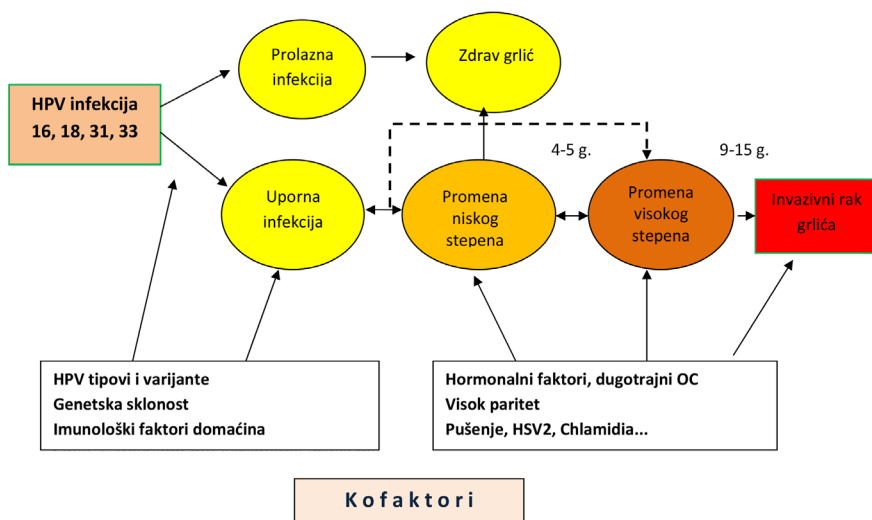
HPV infekcija
16, 18, 31, 33

Prolazna infekcija

Zdrav grlić

Uporna infekcija

4-5 g.

9-15 g.

Promena niskog stepena

Promena visokog stepena

Invazivni rak grlića

HPV tipovi i varijante
Genetska sklonost
Imunološki faktori domaćina

Hormonalni faktori, dugotrajni OC
Visok paritet
Pušenje, HSV2, Chlamidia...

Kofaktori